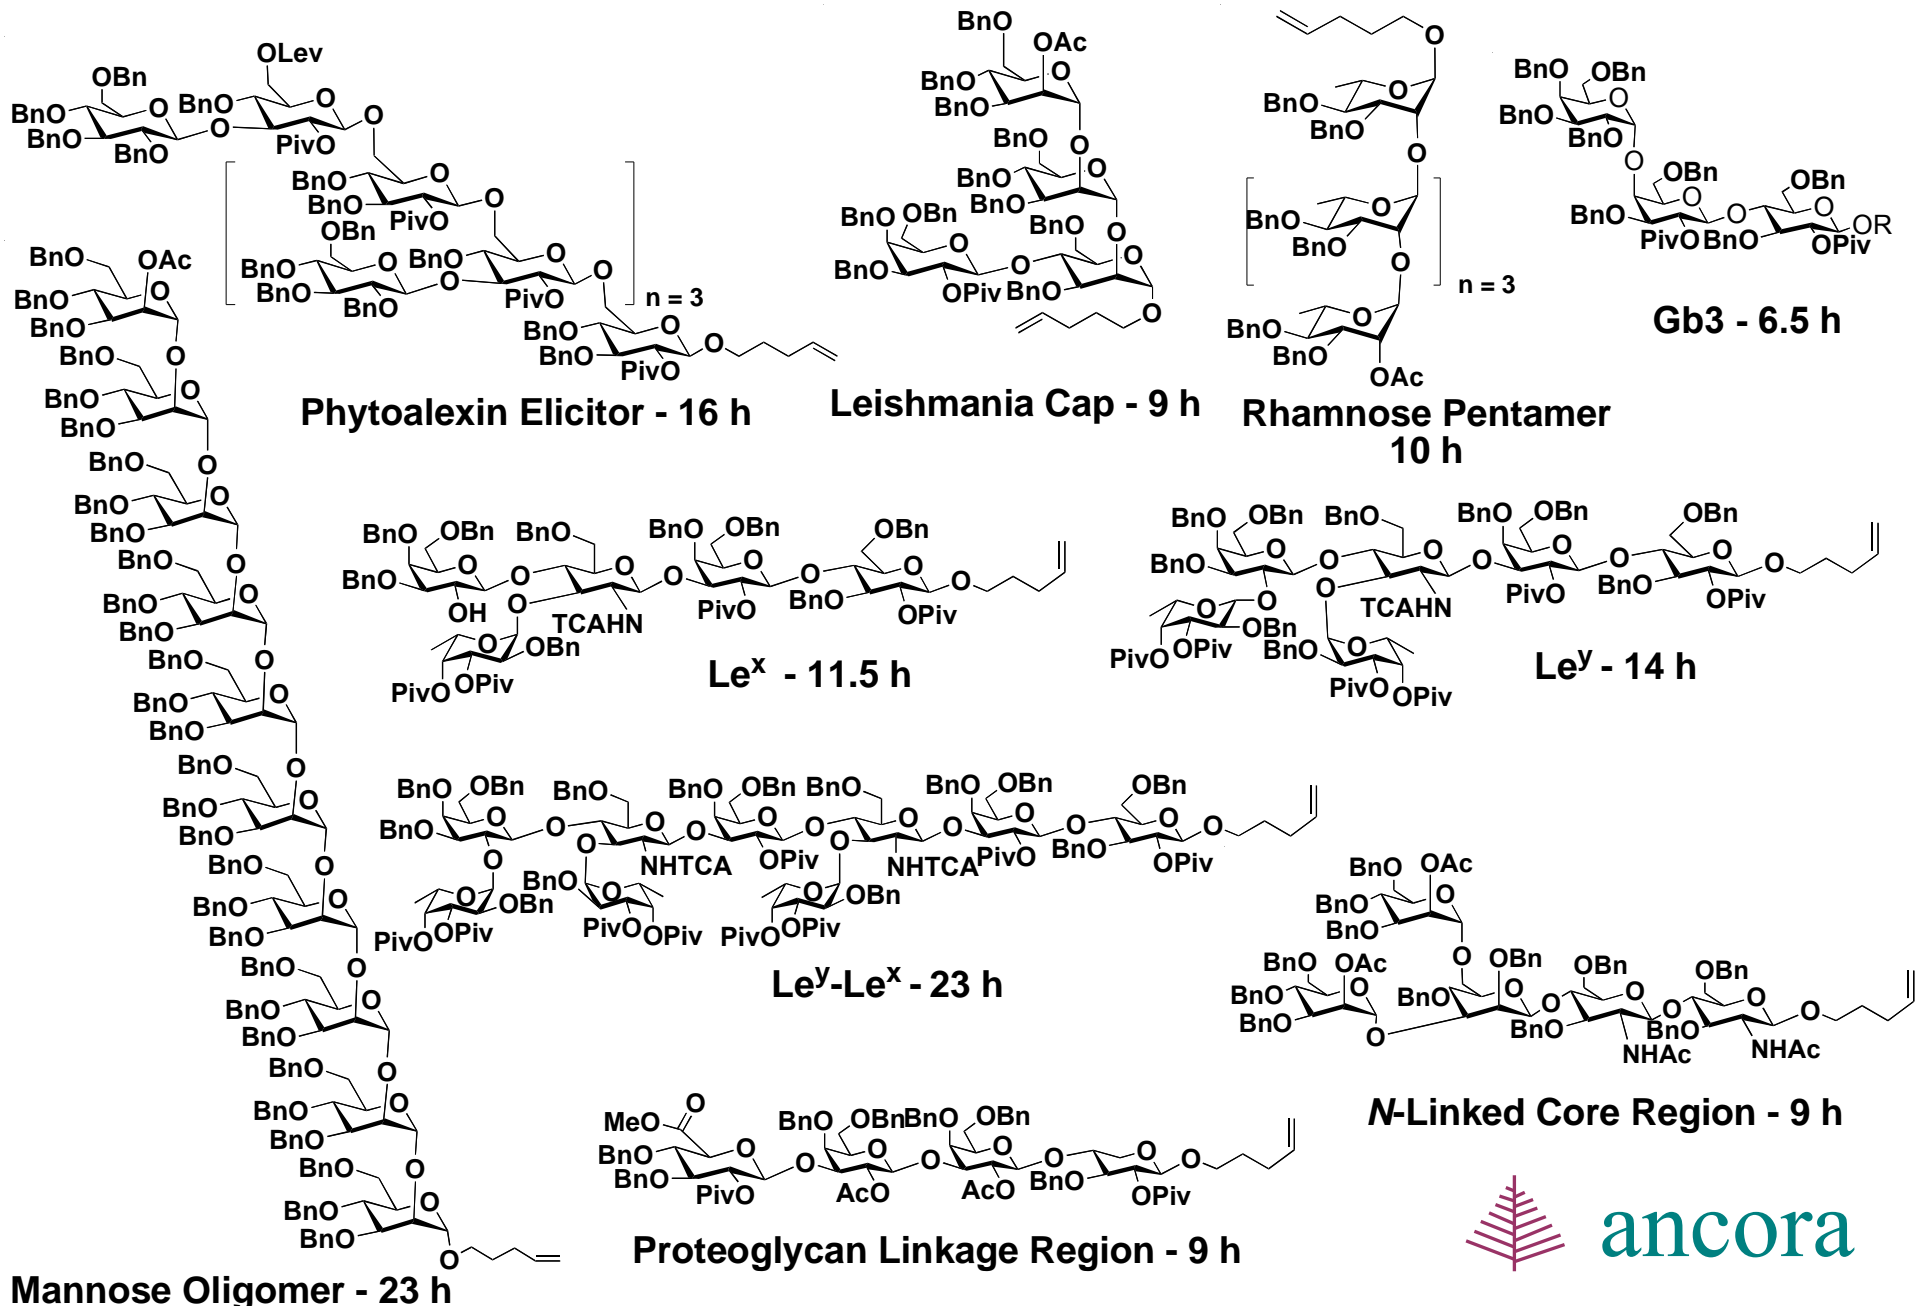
Phytoalexin Elicitor - 16 h

Leishmania Cap - 9 h

Rhamnose Pentamer 10 h

Gb3 - 6.5 h

$Le^x$ - 11.5 h

$Le^y$ - 14 h

$Le^y$-$Le^x$ - 23 h

N-Linked Core Region - 9 h

Proteoglycan Linkage Region - 9 h

Mannose Oligomer - 23 h

n = 3

n = 3

ancora